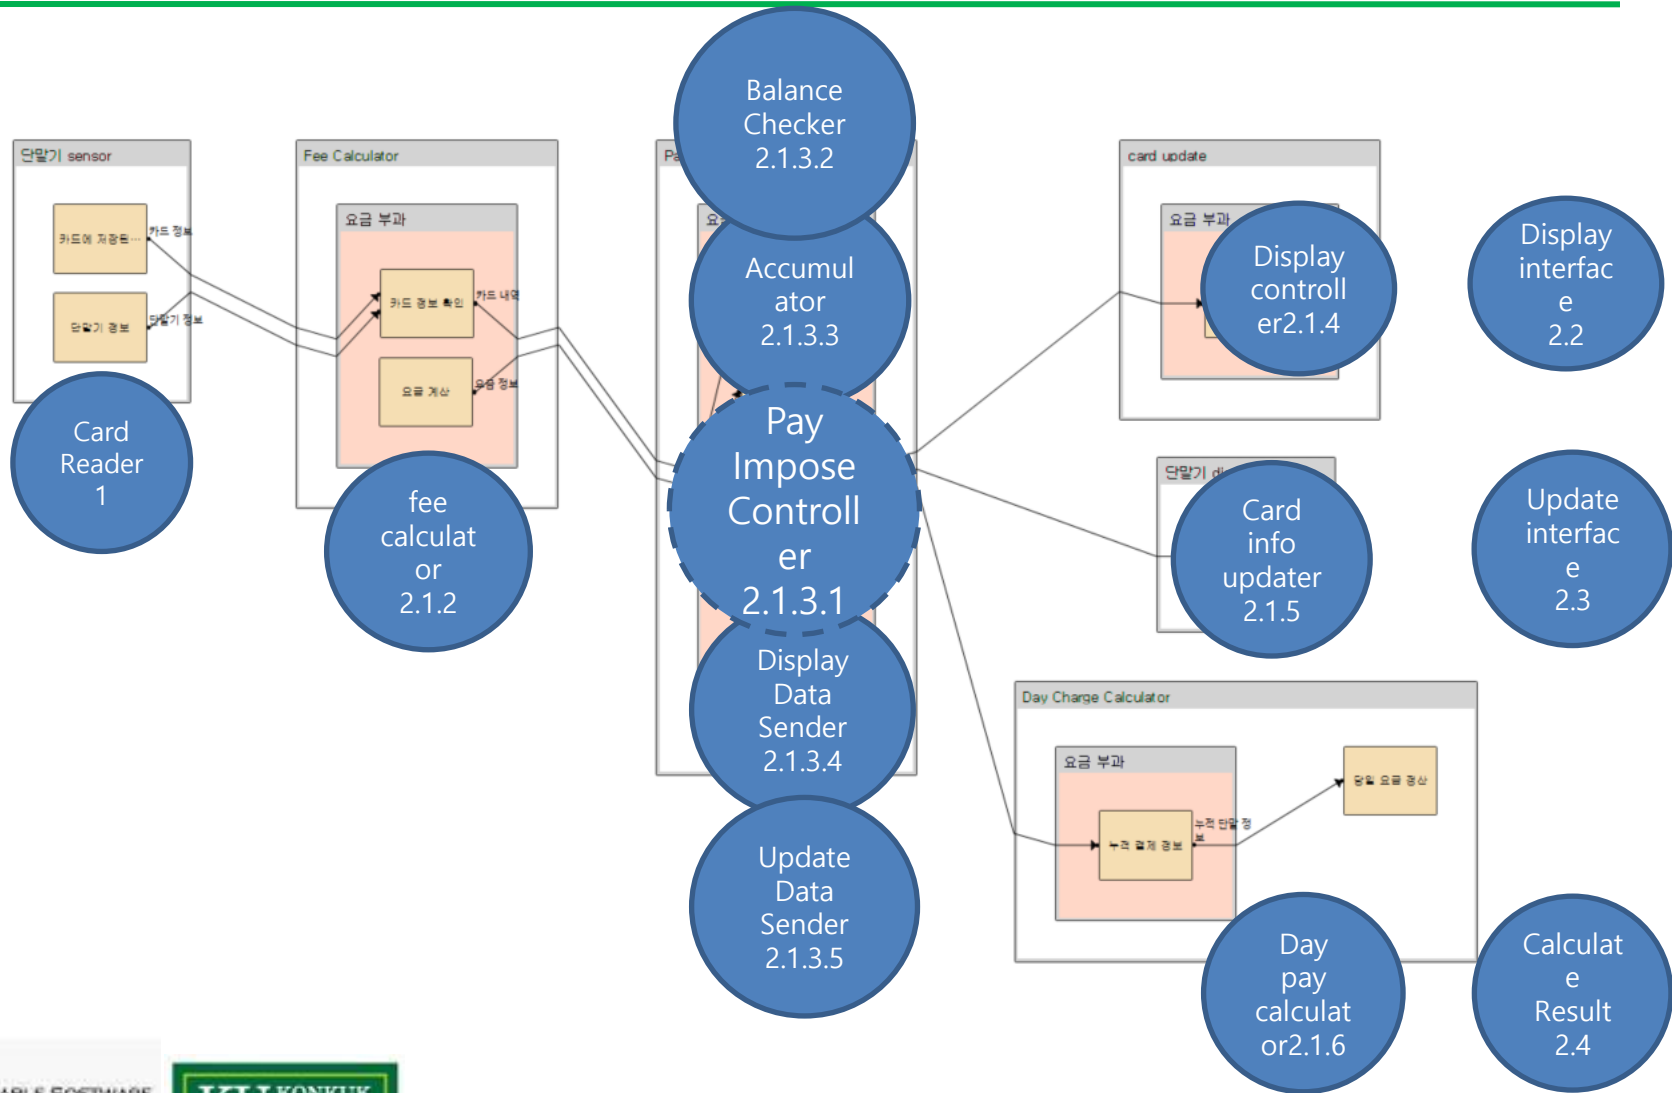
단말기 sensor

카드에 저장된...

카드 정보

단말기 정보

단말기 정보

Card Reader 1

Fee Calculator

요금 부과

카드 정보 확인

카드 내역

요금 계산

요금 정보

fee calculator 2.1.2

Pa

요

Balance Checker 2.1.3.2

Accumulator 2.1.3.3

Pay Impose Controller 2.1.3.1

Display Data Sender 2.1.3.4

Update Data Sender 2.1.3.5

card update

요금 부과

Display controller2.1.4

Display interface 2.2

단말기 d

Card info updater 2.1.5

Update interface 2.3

Day Charge Calculator

요금 부과

누적 결제 정보

누적 단말 정보

당일 요금 정산

Day pay calculator2.1.6

Calculate Result 2.4

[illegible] SOFTWARE

KONKUK